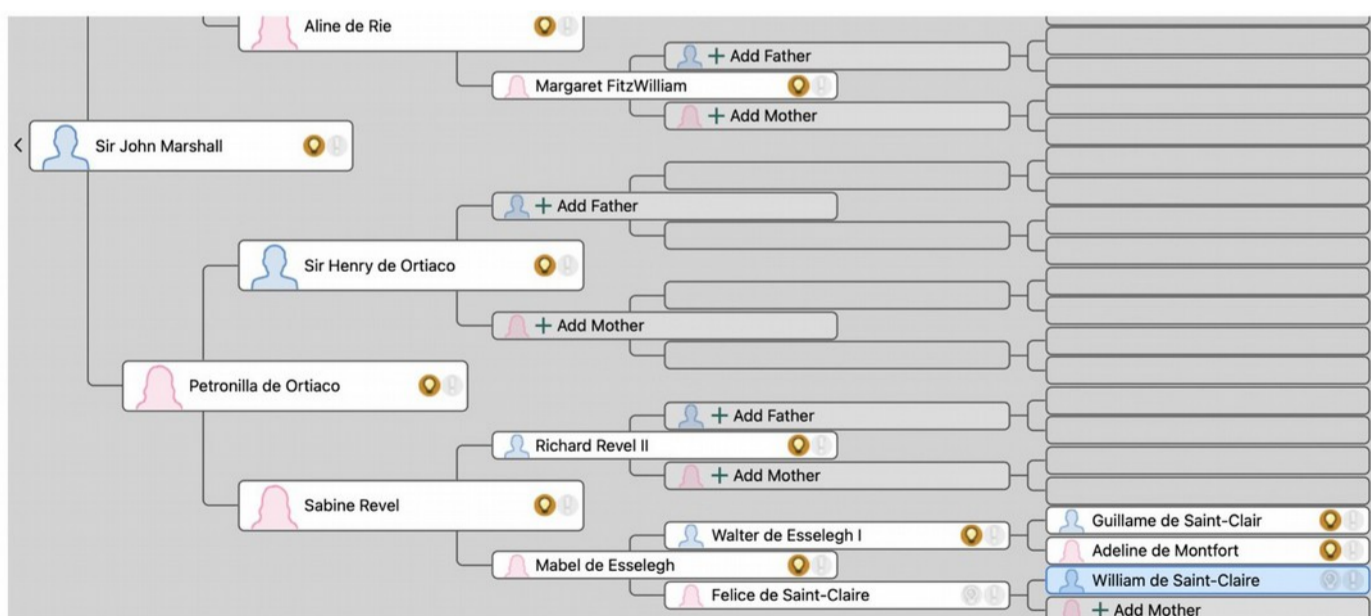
Aline de Rie

+ Add Father

Margaret FitzWilliam

+ Add Mother

<

Sir John Marshall

+ Add Father

Sir Henry de Ortiaco

+ Add Mother

Petronilla de Ortiaco

+ Add Father

Richard Revel II

+ Add Mother

Sabine Revel

Walter de Esselegh I

Guillame de Saint-Clair

Adeline de Montfort

Mabel de Esselegh

William de Saint-Claire

Felice de Saint-Claire

+ Add Mother